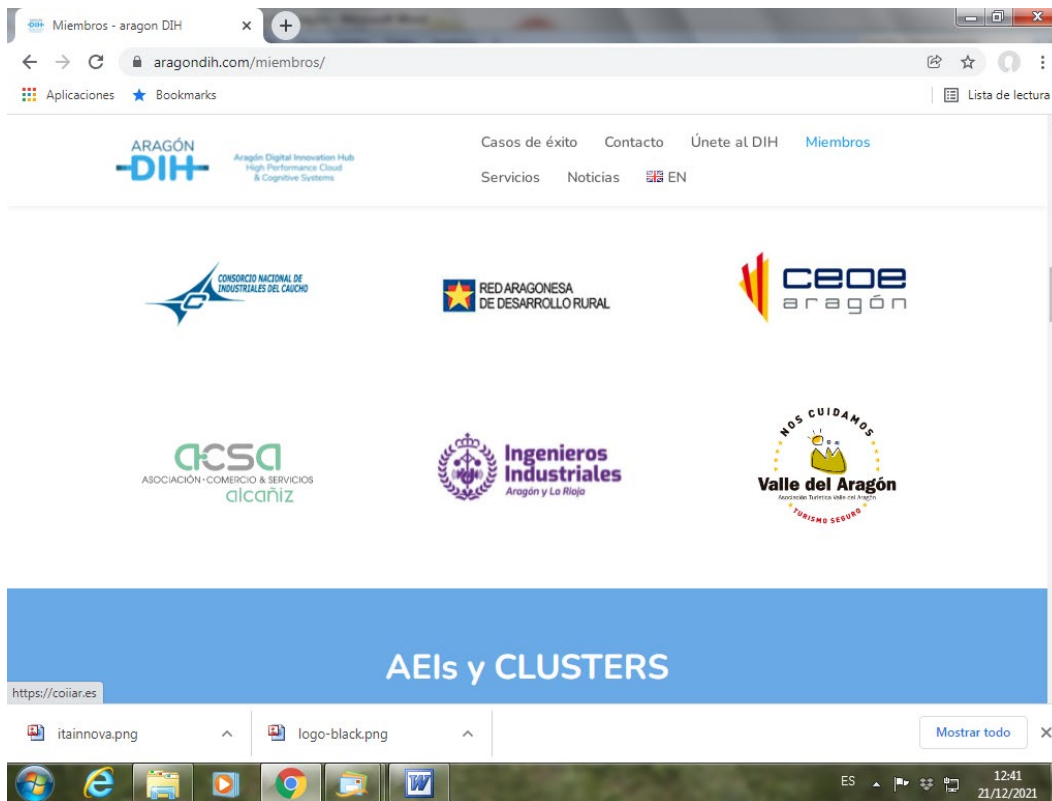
Miembros - aragon DIH

aragondih.com/miembros/

Aplicaciones Bookmarks

Lista de lectura

ARAGÓN
DIH
Aragón Digital Innovation Hub
High Performance Cloud
& Cognitive Systems

Casos de éxito Contacto Únete al DIH Miembros
Servicios Noticias EN

CONSORCIO NACIONAL DE INDUSTRIALES DEL CAUCHO

RED ARAGONESA DE DESARROLLO RURAL

ceoe aragón

acsa
ASOCIACIÓN · COMERCIO & SERVICIOS
alcañiz

Ingenieros Industriales
Aragón y La Rioja

NOS CUIDAMOS
Valle del Aragón
Asociación Turística Valle del Aragón
TURISMO SEGURO

AEIs y CLUSTERS

https://coiiar.es

itainnova.png

logo-black.png

Mostrar todo

ES

12:41
21/12/2021